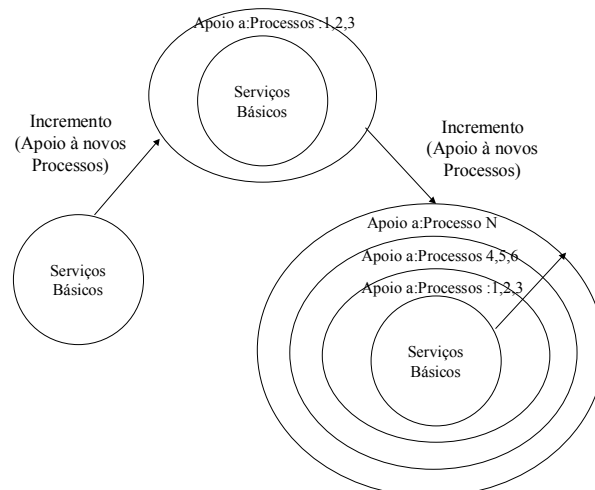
Apoio a:Processos :1,2,3

Serviços Básicos

Incremento (Apoio à novos Processos)

Incremento (Apoio à novos Processos)

Serviços Básicos

Apoio a:Processo N

Apoio a:Processos 4,5,6

Apoio a:Processos :1,2,3

Serviços Básicos